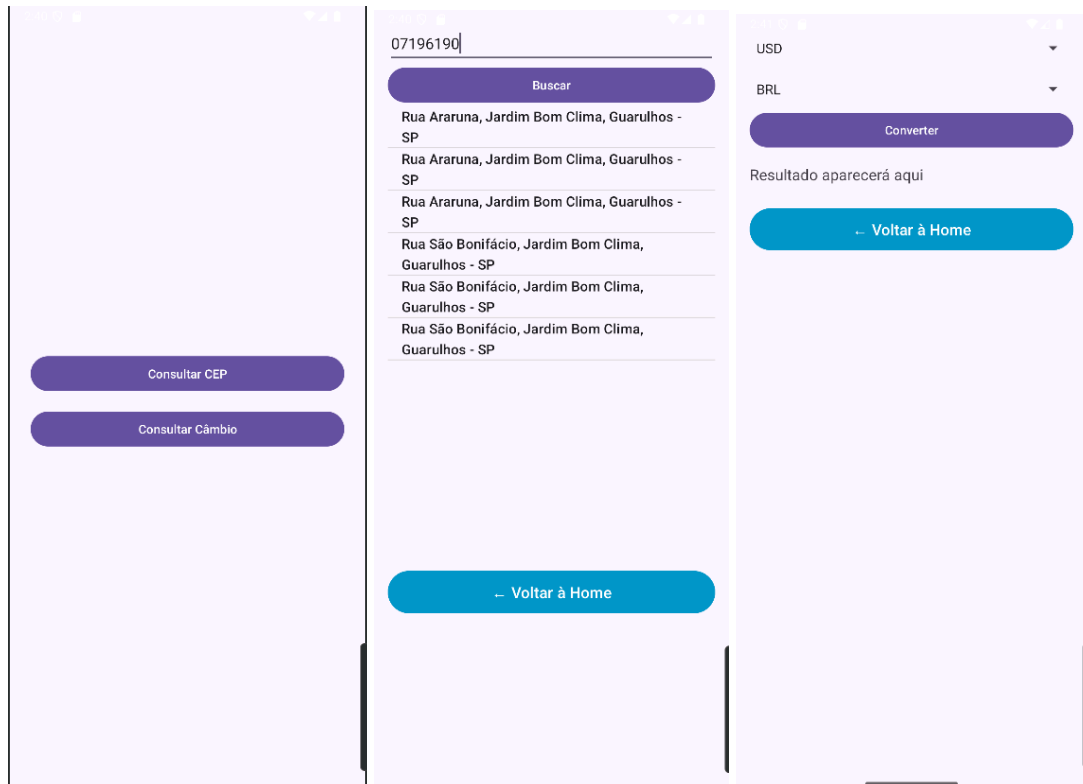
Consultar CEP

Consultar Câmbio

07196190

Buscar

Rua Araruna, Jardim Bom Clima, Guarulhos - SP

Rua Araruna, Jardim Bom Clima, Guarulhos - SP

Rua Araruna, Jardim Bom Clima, Guarulhos - SP

Rua São Bonifácio, Jardim Bom Clima, Guarulhos - SP

Rua São Bonifácio, Jardim Bom Clima, Guarulhos - SP

Rua São Bonifácio, Jardim Bom Clima, Guarulhos - SP

← Voltar à Home

USD

BRL

Converter

Resultado aparecerá aqui

← Voltar à Home